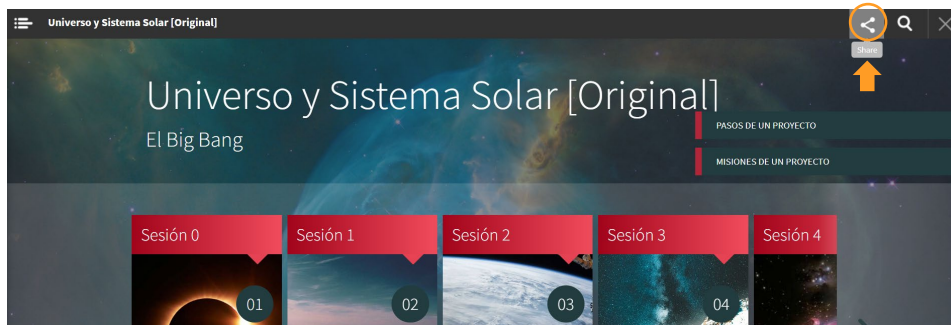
Universo y Sistema Solar [Original]

Share

Universo y Sistema Solar [Original]

El Big Bang

PASOS DE UN PROYECTO

MISIONES DE UN PROYECTO

Sesión 0

01

Sesión 1

02

Sesión 2

03

Sesión 3

04

Sesión 4